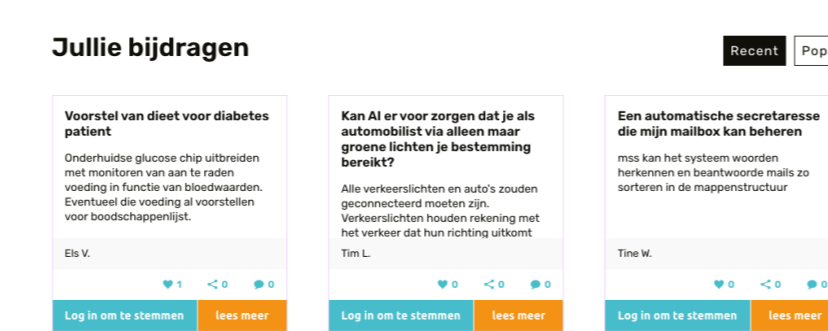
Jullie bijdragen

Recent
Pop

Voorstel van dieet voor diabetes patient

Onderhuidse glucose chip uitbreiden met monitoren van aan te raden voeding in functie van bloedwaarden. Eventueel die voeding al voorstellen voor boodschappenlijst.

Els V.

1 0 0

Log in om te stemmen
lees meer

Kan AI er voor zorgen dat je als automobilist via alleen maar groene lichten je bestemming bereikt?

Alle verkeerslichten en auto's zouden geconnecteerd moeten zijn. Verkeerslichten houden rekening met het verkeer dat hun richting uitkomt

Tim L.

0 0 0

Log in om te stemmen
lees meer

Een automatische secretaresse die mijn mailbox kan beheren

mss kan het systeem woorden herkennen en beantwoorde mails zo sorteren in de mappenstructuur

Tine W.

0 0 0

Log in om te stemmen
lees meer